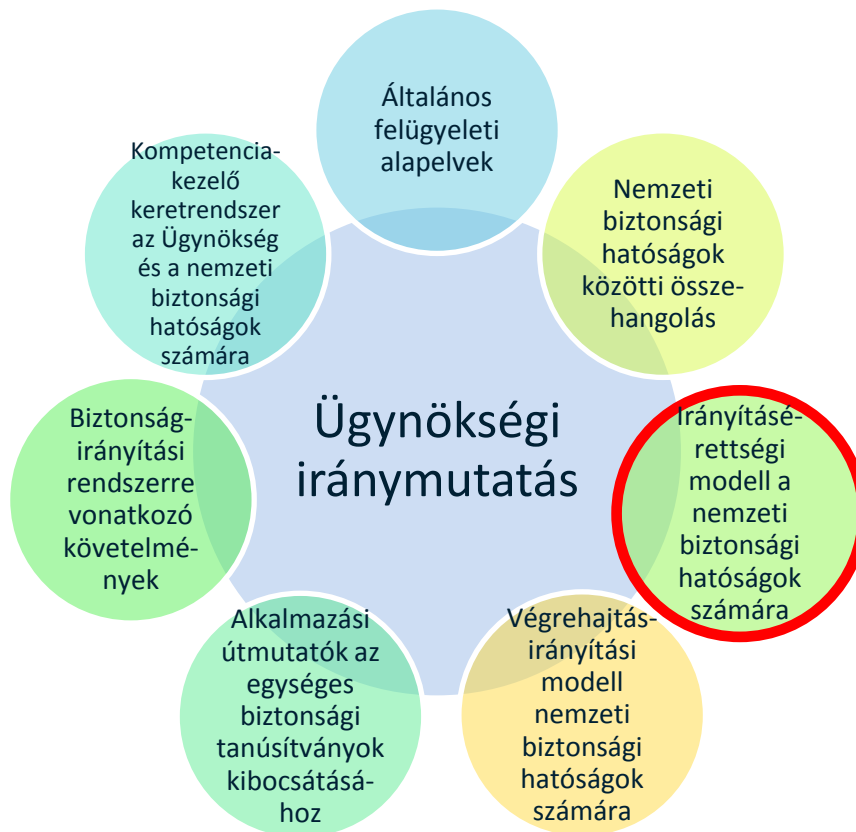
Ügynökségi iránymutatás

Általános felügyeleti alapelvek

Nemzeti biztonsági hatóságok közötti összehangolás

Irányításérettségi modell a nemzeti biztonsági hatóságok számára

Végrehajtásirányítási modell nemzeti biztonsági hatóságok számára

Alkalmazási útmutatók az egységes biztonsági tanúsítványok kibocsátásához

Biztonságirányítási rendszerre vonatkozó követelmények

Kompetenciakezelő keretrendszer az Ügynökség és a nemzeti biztonsági hatóságok számára